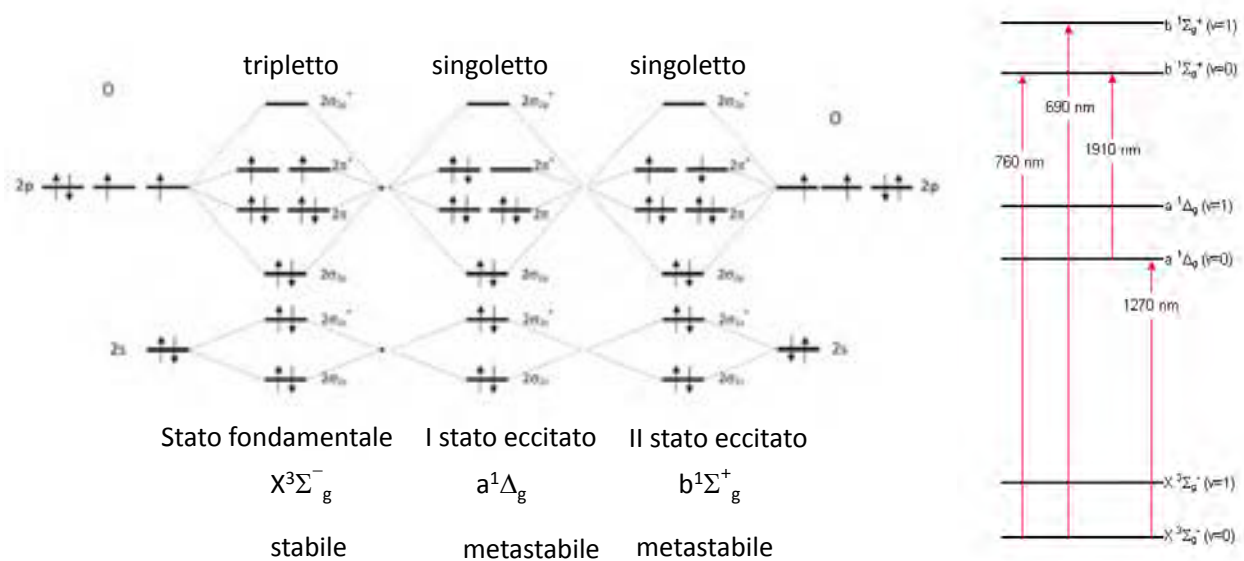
tripletto singoletto singoletto

O

$2\sigma_{2u}^{*}$ $2\sigma_{2u}^{*}$ $2\sigma_{2u}^{*}$

O

2p $2\pi^{*}$ $2\pi^{*}$ $2\pi^{*}$ 2p

$2\pi$ $2\pi$ $2\pi$

$2\sigma_{2g}$ $2\sigma_{2g}$ $2\sigma_{2g}$

2s $2\sigma_{1u}^{*}$ $2\sigma_{1u}^{*}$ $2\sigma_{1u}^{*}$ 2s

$2\sigma_{1g}$ $2\sigma_{1g}$ $2\sigma_{1g}$

Stato fondamentale I stato eccitato II stato eccitato

$X^3\Sigma^-_g$ $a^1\Delta_g$ $b^1\Sigma^+_g$

stabile metastabile metastabile

$b\ ^1\Sigma_g^+$ (v=1)

$b\ ^1\Sigma_g^+$ (v=0)

690 nm

760 nm

1910 nm

$a\ ^1\Delta_g$ (v=1)

$a\ ^1\Delta_g$ (v=0)

1270 nm

$X\ ^3\Sigma_g^-$ (v=1)

$X\ ^3\Sigma_g^-$ (v=0)